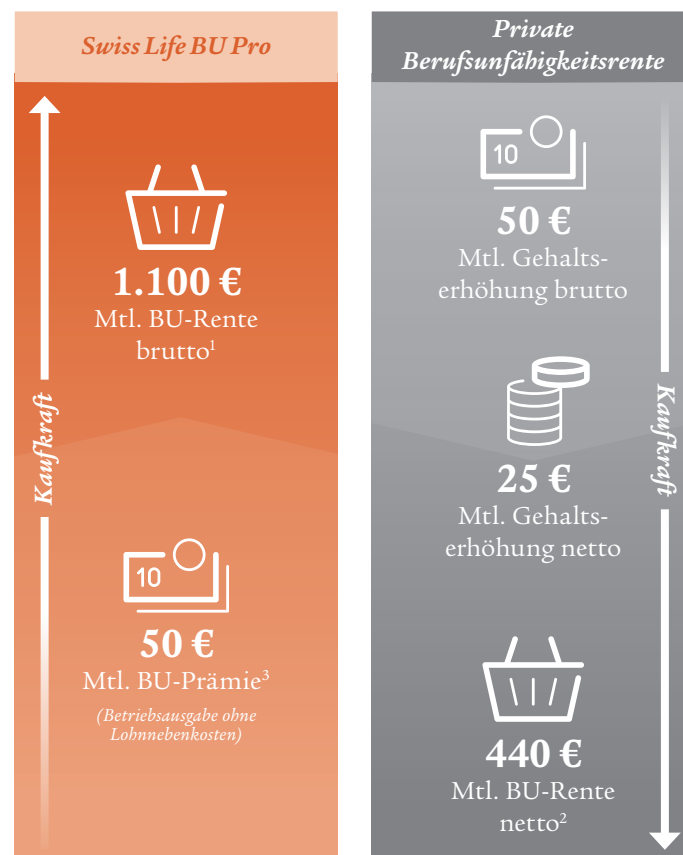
Swiss Life BU Pro

Kaufkraft

1.100 €
Mtl. BU-Rente brutto$^1$

10

50 €
Mtl. BU-Prämie$^3$

(Betriebsausgabe ohne Lohnnebenkosten)

Private Berufsunfähigkeitsrente

10

50 €
Mtl. Gehaltserhöhung brutto

25 €
Mtl. Gehaltserhöhung netto

Kaufkraft

440 €
Mtl. BU-Rente netto$^2$